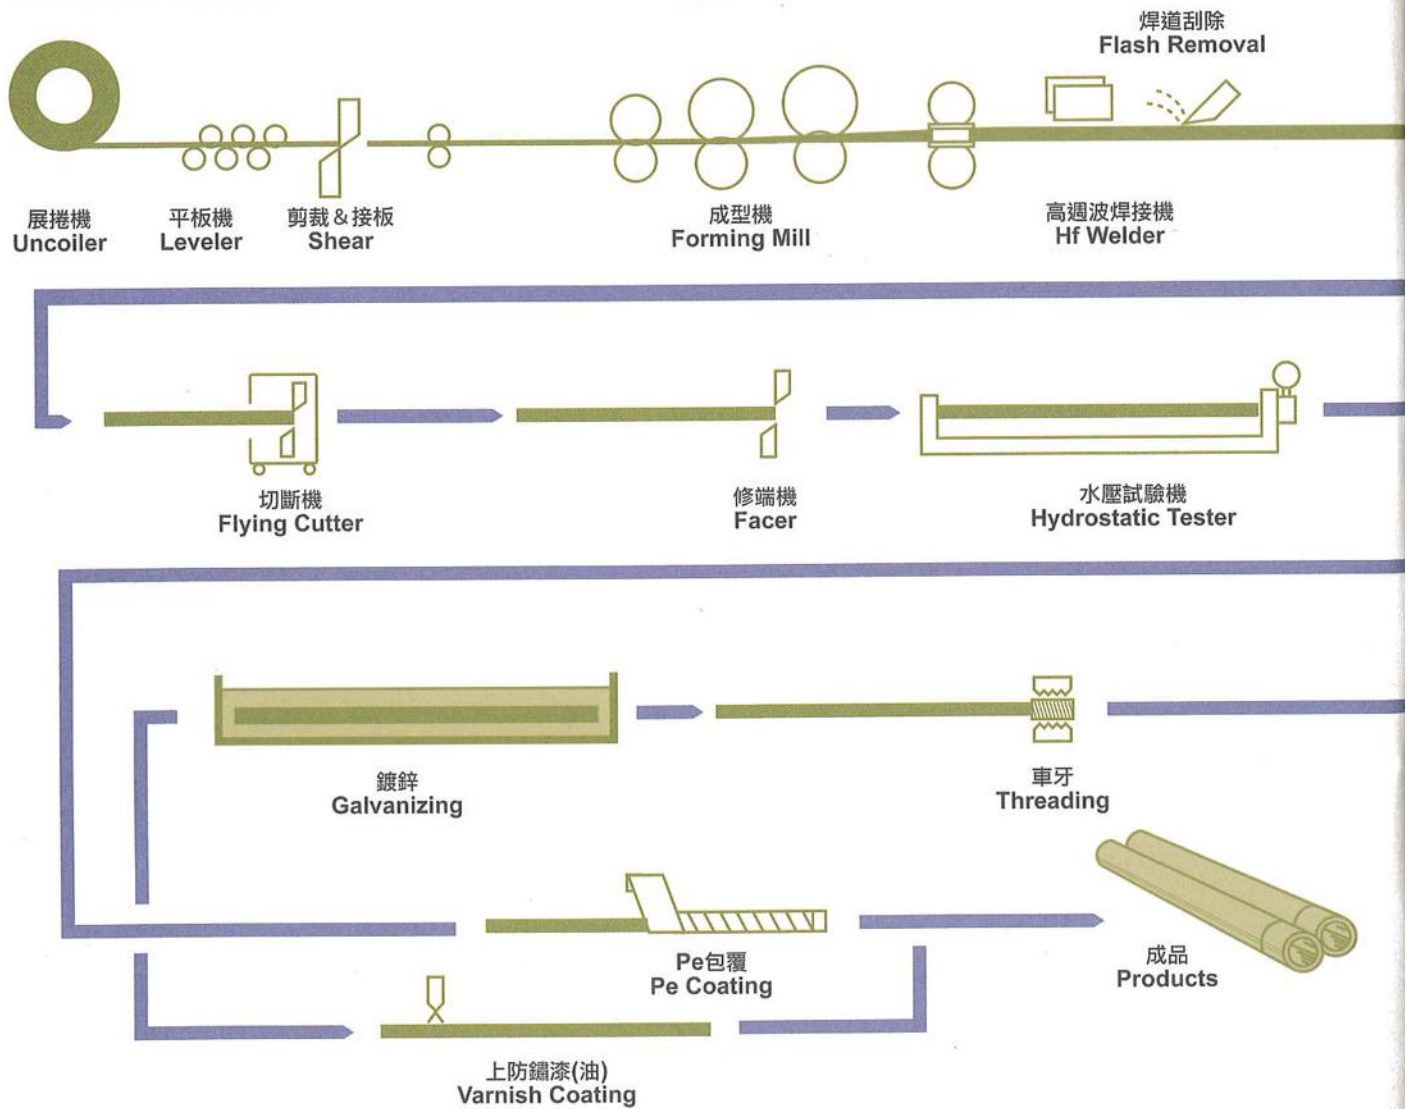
焊道刮除
Flash Removal

展捲機
Uncoiler

平板機
Leveler

剪裁 & 接板
Shear

成型機
Forming Mill

高週波焊接機
Hf Welder

切斷機
Flying Cutter

修端機
Facer

水壓試驗機
Hydrostatic Tester

鍍鋅
Galvanizing

車牙
Threading

Pe包覆
Pe Coating

成品
Products

上防鏽漆(油)
Varnish Coating